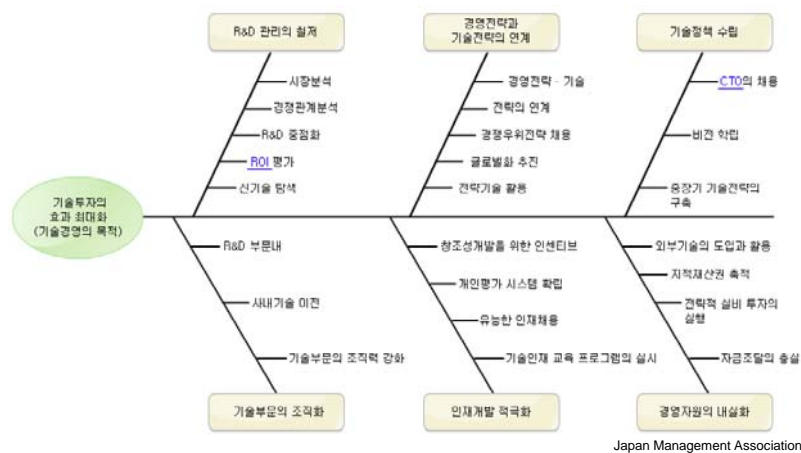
R&D 관리의 철저

시장분석

경쟁관계분석

R&D 중점화

ROI 평가

신기술 탐색

경영전략과 기술전략의 연계

경영전략 · 기술

전략의 연계

경쟁우위전략 채용

글로벌화 추진

전략기술 활용

기술정책 수립

CTO의 채용

비전 확립

중장기 기술전략의 구축

기술투자의 효과 최대화 (기술경영의 목적)

R&D 부문내

사내기술 이전

기술부문의 조직력 강화

기술부문의 조직화

창조성개발을 위한 인센티브

개인평가 시스템 확립

유능한 인재채용

기술인재 교육 프로그램의 실시

인재개발 적극화

외부기술의 도입과 활용

지적재산권 축적

전략적 설비 투자의 실행

자금조달의 충실

경영자원의 내실화

Japan Management Association